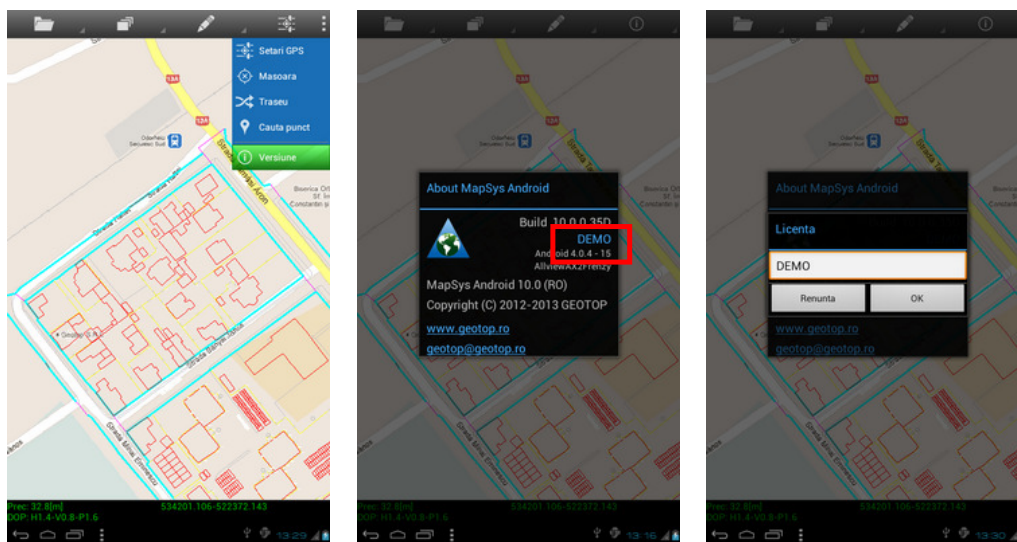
Setari GPS
Masoara
Traseu
Cauta punct
Versiune

Oderfeu Dezvoltăr Sud
Strada Aron
Strada Mihai
Strada Minai Eminescu
Biserica Ort Constantin
Prec: 32.8[m]
DOP: H1.4-V0.8-P1.6
534201.106-522372.143
13:29

About MapSys Android
Build 10.0.0.35D
DEMO
Android 4.0.4 - 15
AllviewAX2Frenzy
MapSys Android 10.0 (RO)
Copyright (C) 2012-2013 GEOTOP
www.geotop.ro
geotop@geotop.ro
Prec: 32.8[m]
DOP: H1.4-V0.8-P1.6
534201.106-522372.143
13:16

About MapSys Android
Licenta
DEMO
Renunta
OK
www.geotop.ro
geotop@geotop.ro
Prec: 32.8[m]
DOP: H1.4-V0.8-P1.6
534201.106-522372.143
13:30